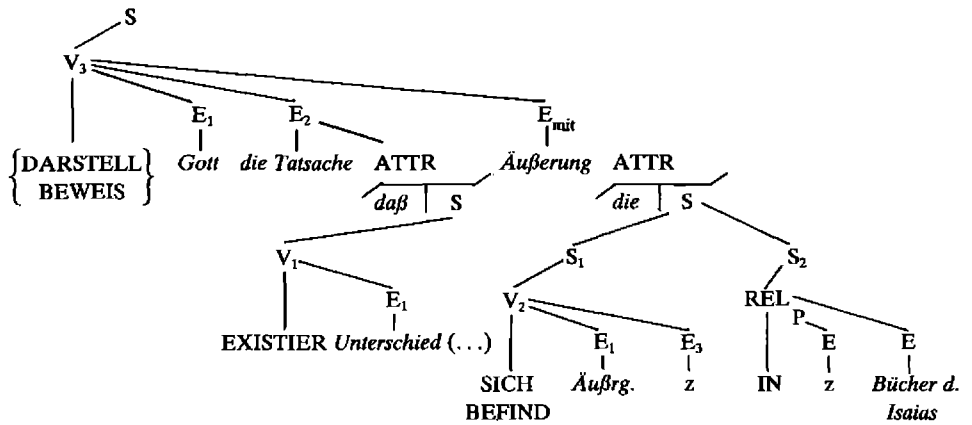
S

$V_3$

$\left\{\begin{matrix}\text{DARSTELL}\\ \text{BEWEIS}\end{matrix}\right\}$

$E_1$
*Gott*

$E_2$
*die Tatsache*

ATTR
*daß* S

$E_{mit}$
*Äußerung*

ATTR
*die* S

$V_1$
EXISTIER

$E_1$
*Unterschied* (...)

$S_1$

$V_2$
SICH BEFIND

$E_1$
*Äußrg.*

$E_3$
z

$S_2$

REL
IN

P
E
z

E
*Bücher d. Isaias*